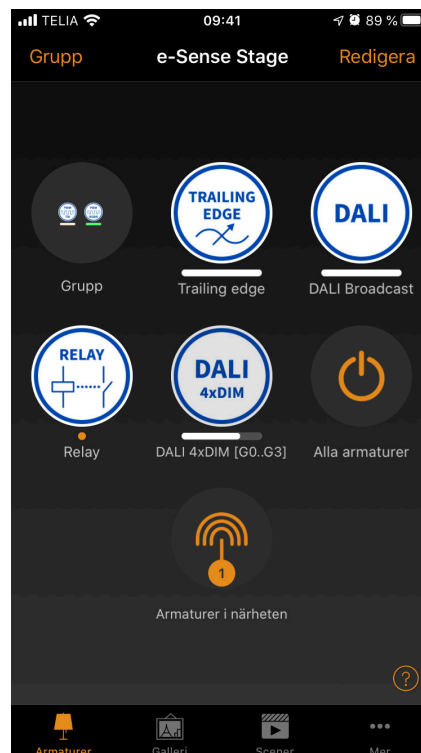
TELIA 09:41 89 %

Grupp e-Sense Stage Redigera

Grupp

TRAILING EDGE

Trailing edge

DALI

DALI Broadcast

RELAY

Relay

DALI 4xDIM

DALI 4xDIM [G0..G3]

Alla armaturer

1

Armaturer i närheten

?

Armaturer Galleri Scener Mer